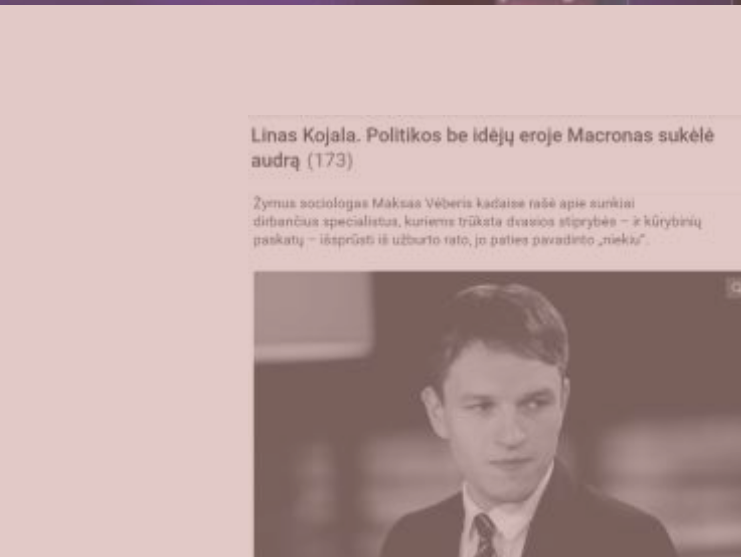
Linas Kojala. Politikos be idėjų eroje Macronas sukėlė audrą (173)

Žymus sociologas Maksas Vėberis kadaise rašė apie sunkiai dirbančius specialistus, kuriems trūksta dvasios stiprybės – ir kūrybinių paskatų – išsprūsti iš užburto rato, jo paties pavadinto „niekiu".